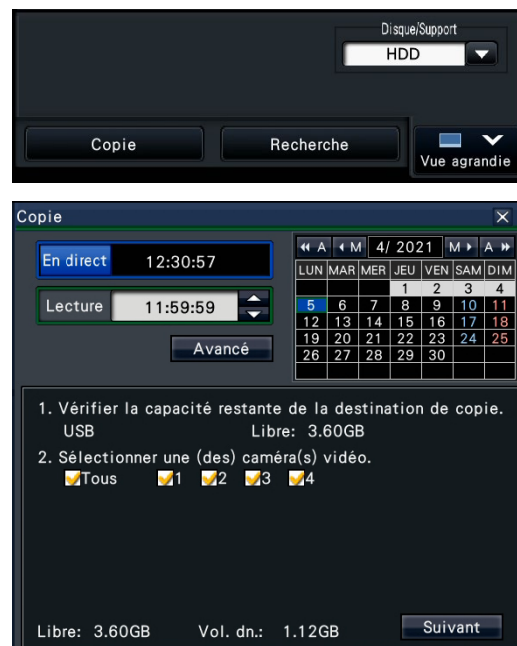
Disque/Support
HDD

Copie
Recherche
Vue agrandie

Copie

En direct 12:30:57
Lecture 11:59:59
Avancé

A M 4/ 2021 M A

| LUN | MAR | MER | JEU | VEN | SAM | DIM |
|---|---|---|---|---|---|---|
| | | | 1 | 2 | 3 | 4 |
| 5 | 6 | 7 | 8 | 9 | 10 | 11 |
| 12 | 13 | 14 | 15 | 16 | 17 | 18 |
| 19 | 20 | 21 | 22 | 23 | 24 | 25 |
| 26 | 27 | 28 | 29 | 30 | | |

1. Vérifier la capacité restante de la destination de copie.
USB Libre: 3.60GB
2. Sélectionner une (des) caméra(s) vidéo.
Tous 1 2 3 4

Libre: 3.60GB Vol. dn.: 1.12GB
Suivant